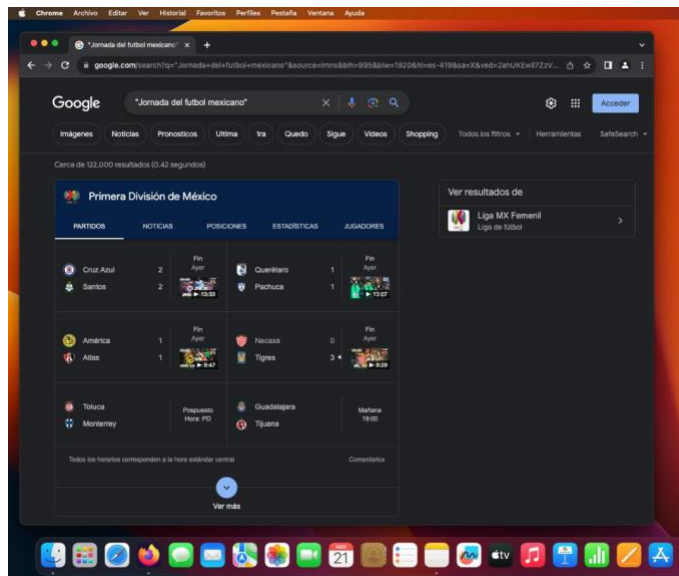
Chrome Archivo Editar Ver Historial Favoritos Perfiles Pestaña Ventana Ayuda

"Jornada del futbol mexicano" ×

google.com/search?q="Jornada+del+futbol+mexicano"&source=lmns&bih=895&biw=1920&hl=es-419&sa=X&ved=2ahUKEwi7ZzV...

Google "Jornada del futbol mexicano"

Acceder

Imágenes Noticias Pronosticos Ultima Ira Quedo Sigue Videos Shopping Todos los filtros Herramientas SafeSearch

Cerca de 122,000 resultados (0.42 segundos)

Primera División de México

PARTIDOS NOTICIAS POSICIONES ESTADÍSTICAS JUGADORES

Cruz Azul 2 Santos 2 Fin Ayer 13:33

Querétaro 1 Pachuca 1 Fin Ayer 13:07

América 1 Atlas 1 Fin Ayer 8:47

Necaxa 0 Tigres 3 Fin Ayer 9:29

Toluca Monterrey Pospuesto Hora: PD

Guadalajara Tijuana Mañana 19:00

Todos los horarios corresponden a la hora estándar central

Comentarios

Ver más

Ver resultados de

Liga MX Femenil
Liga de fútbol

21